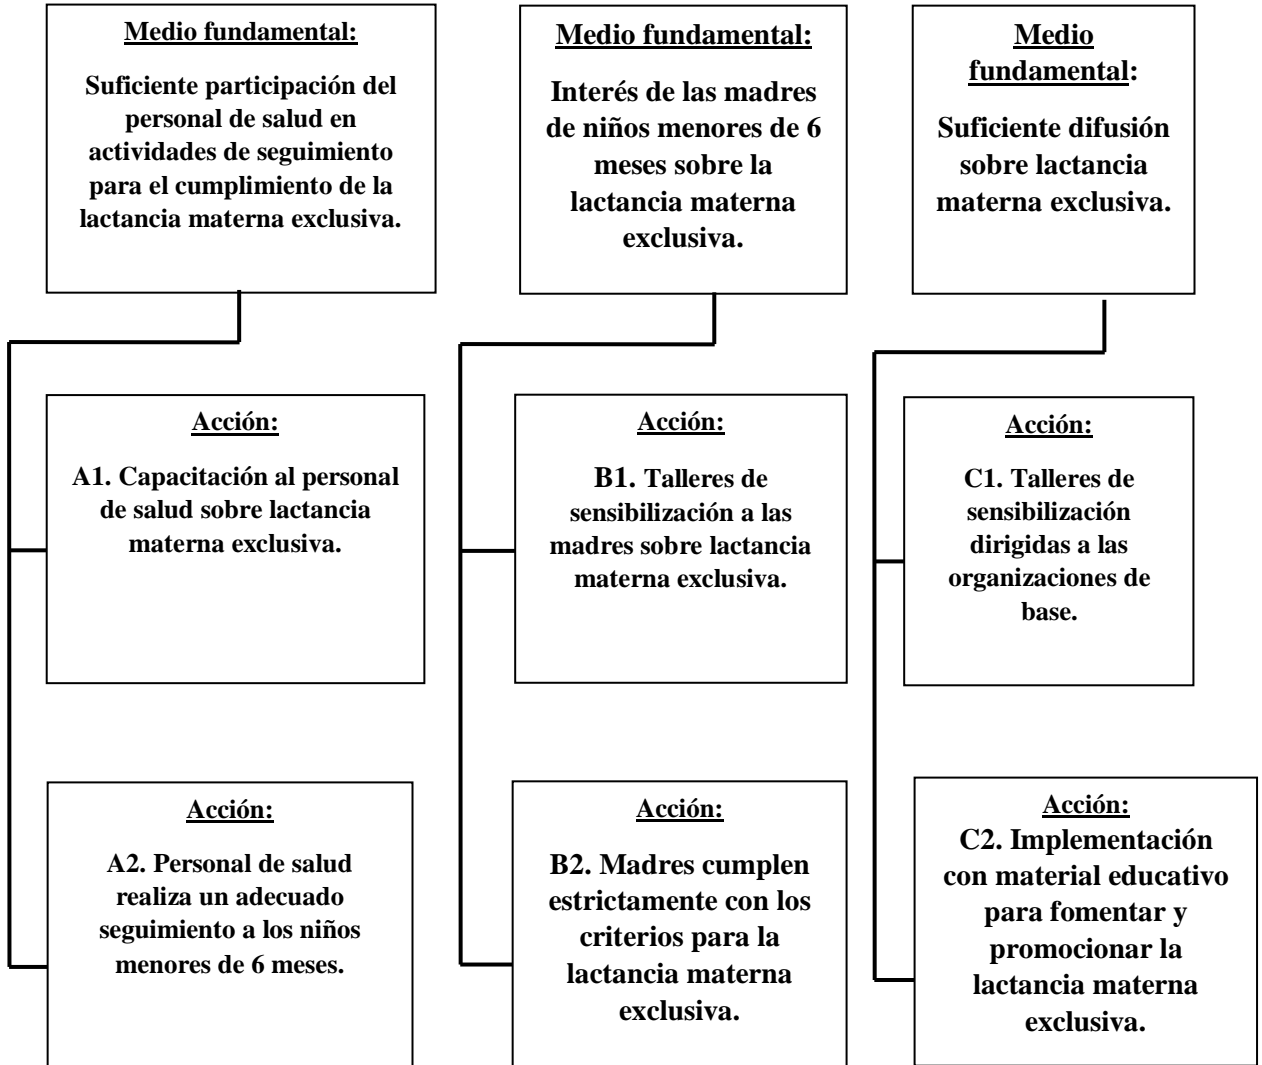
Medio fundamental:

Suficiente participación del personal de salud en actividades de seguimiento para el cumplimiento de la lactancia materna exclusiva.

Acción:

A1. Capacitación al personal de salud sobre lactancia materna exclusiva.

Acción:

A2. Personal de salud realiza un adecuado seguimiento a los niños menores de 6 meses.

Medio fundamental:

Interés de las madres de niños menores de 6 meses sobre la lactancia materna exclusiva.

Acción:

B1. Talleres de sensibilización a las madres sobre lactancia materna exclusiva.

Acción:

B2. Madres cumplen estrictamente con los criterios para la lactancia materna exclusiva.

Medio fundamental:

Suficiente difusión sobre lactancia materna exclusiva.

Acción:

C1. Talleres de sensibilización dirigidas a las organizaciones de base.

Acción:

C2. Implementación con material educativo para fomentar y promocionar la lactancia materna exclusiva.